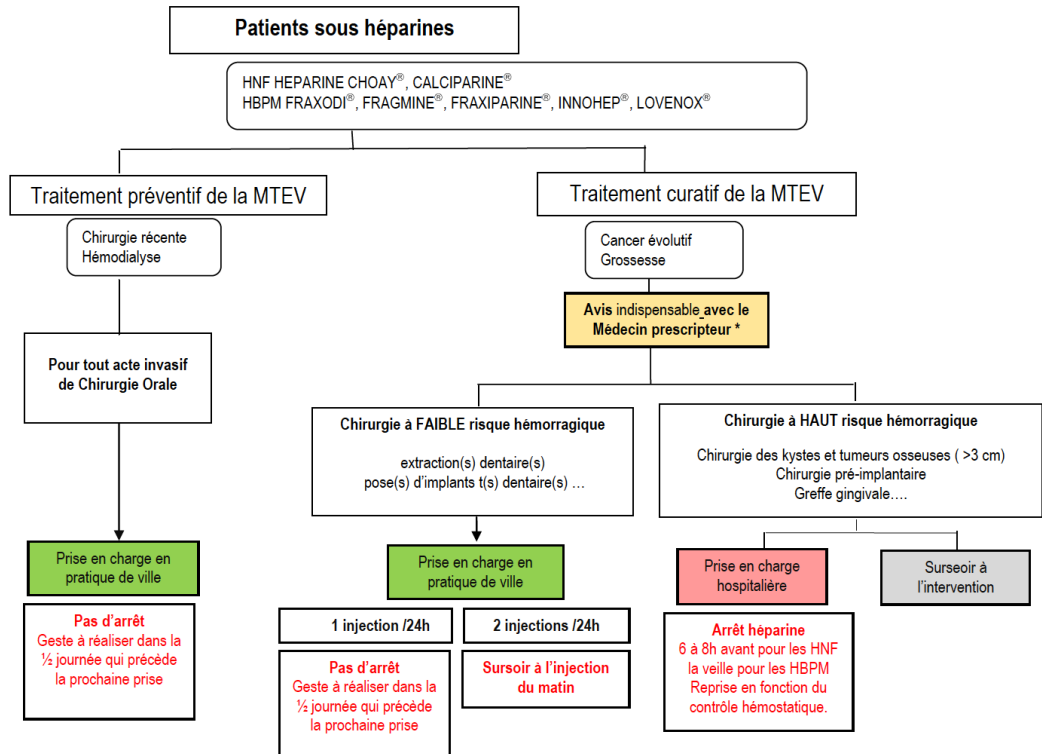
Patients sous héparines

HNF HEPARINE CHOAY®, CALCIPARINE®
HBPM FRAXODI®, FRAGMINE®, FRAXIPARINE®, INNOHEP®, LOVENOX®

Traitement préventif de la MTEV

Chirurgie récente
Hémodialyse

Pour tout acte invasif de Chirurgie Orale

Prise en charge en pratique de ville

Pas d'arrêt
Geste à réaliser dans la ½ journée qui précède la prochaine prise

Traitement curatif de la MTEV

Cancer évolutif
Grossesse

Avis indispensable avec le Médecin prescripteur *

Chirurgie à FAIBLE risque hémorragique

extraction(s) dentaire(s)
pose(s) d'implants t(s) dentaire(s) …

Prise en charge en pratique de ville

1 injection /24h

Pas d'arrêt
Geste à réaliser dans la ½ journée qui précède la prochaine prise

2 injections /24h

Sursoir à l'injection du matin

Chirurgie à HAUT risque hémorragique

Chirurgie des kystes et tumeurs osseuses ( >3 cm)
Chirurgie pré-implantaire
Greffe gingivale….

Prise en charge hospitalière

Arrêt héparine
6 à 8h avant pour les HNF
la veille pour les HBPM
Reprise en fonction du contrôle hémostatique.

Surseoir à l'intervention